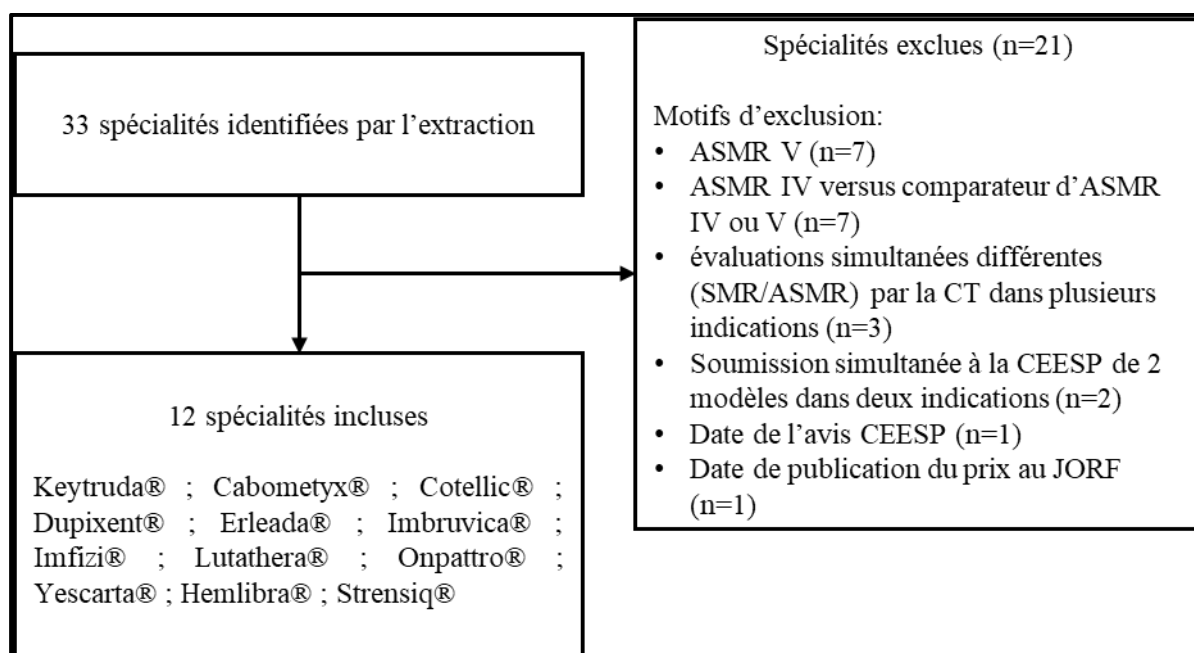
33 spécialités identifiées par l'extraction

Spécialités exclues (n=21)

Motifs d'exclusion:
- ASMR V (n=7)
- ASMR IV versus comparateur d'ASMR IV ou V (n=7)
- évaluations simultanées différentes (SMR/ASMR) par la CT dans plusieurs indications (n=3)
- Soumission simultanée à la CEESP de 2 modèles dans deux indications (n=2)
- Date de l'avis CEESP (n=1)
- Date de publication du prix au JORF (n=1)

12 spécialités incluses

Keytruda® ; Cabometyx® ; Cotellic® ; Dupixent® ; Erleada® ; Imbruvica® ; Imfizi® ; Lutathera® ; Onpattro® ; Yescarta® ; Hemlibra® ; Strensiq®